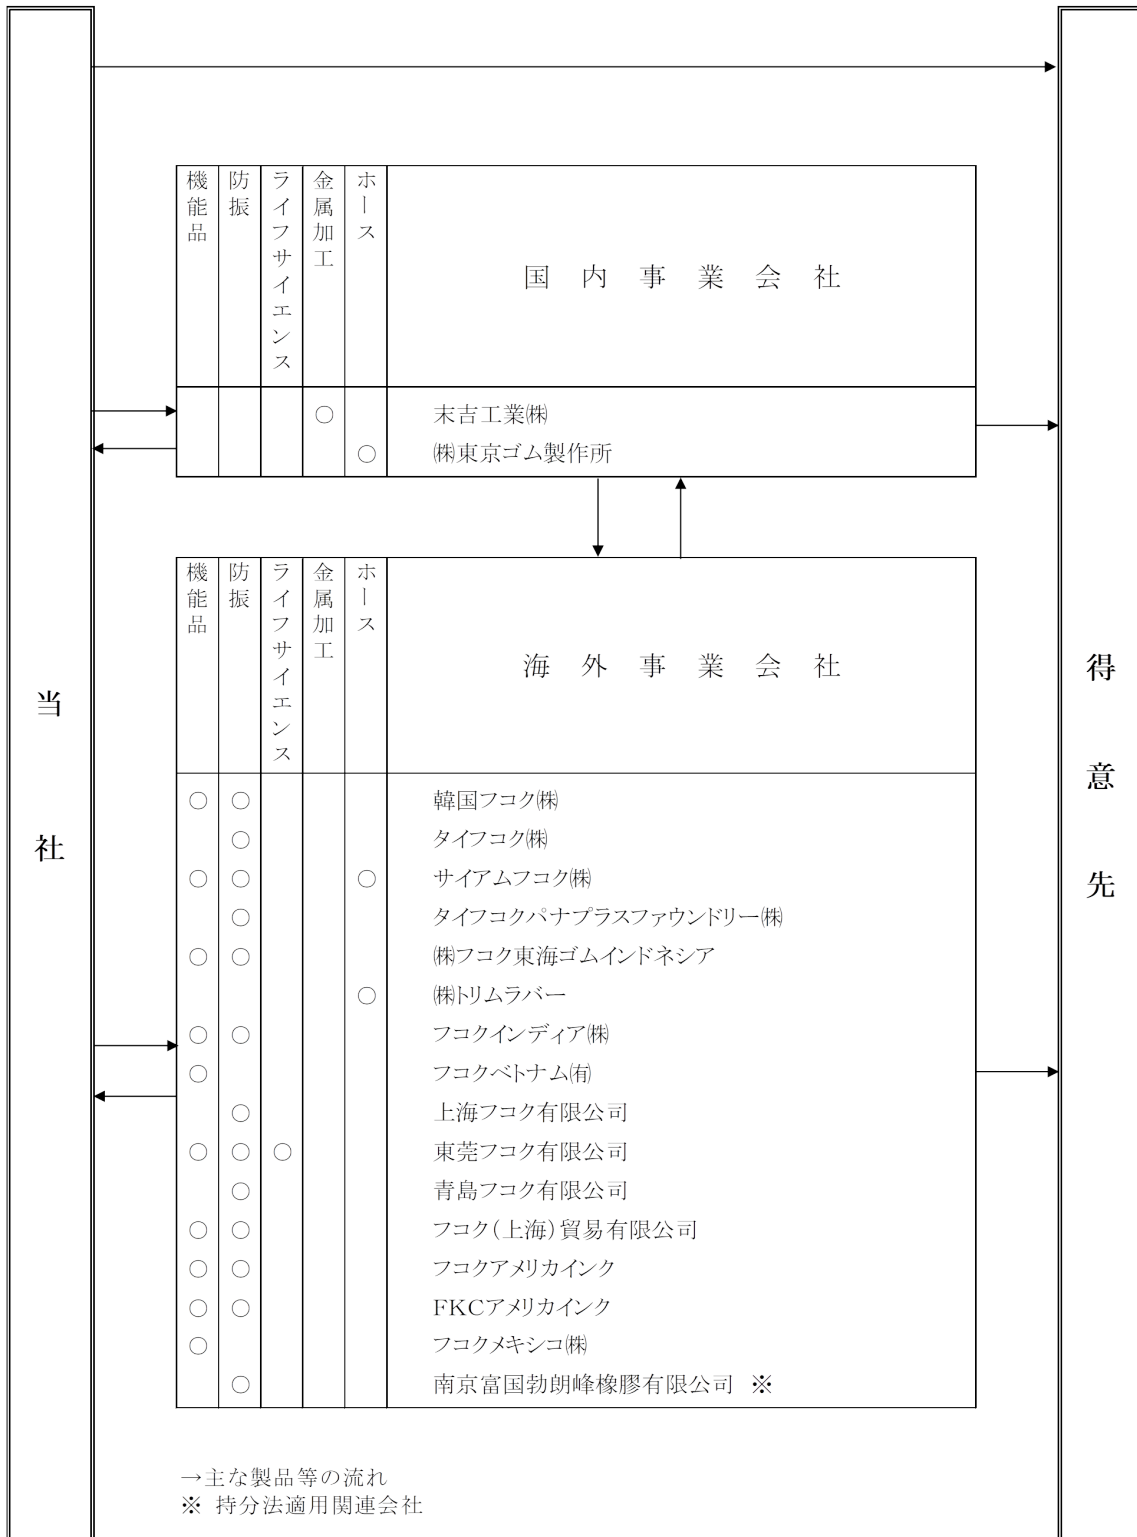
当社

得意先

| 機能品 | 防振 | ライフサイエンス | 金属加工 | ホース | 国内事業会社 |
|---|---|---|---|---|---|
| | | | ○ | | 末吉工業㈱ |
| | | | | ○ | ㈱東京ゴム製作所 |

| 機能品 | 防振 | ライフサイエンス | 金属加工 | ホース | 海外事業会社 |
|---|---|---|---|---|---|
| ○ | ○ | | | | 韓国フコク㈱ |
| | ○ | | | | タイフコク㈱ |
| ○ | ○ | | | ○ | サイアムフコク㈱ |
| | ○ | | | | タイフコクパナプラスファウンドリー㈱ |
| ○ | ○ | | | | ㈱フコク東海ゴムインドネシア |
| | | | | ○ | ㈱トリムラバー |
| ○ | ○ | | | | フコクインディア㈱ |
| ○ | | | | | フコクベトナム㈲ |
| | ○ | | | | 上海フコク有限公司 |
| ○ | ○ | ○ | | | 東莞フコク有限公司 |
| | ○ | | | | 青島フコク有限公司 |
| ○ | ○ | | | | フコク(上海)貿易有限公司 |
| ○ | ○ | | | | フコクアメリカインク |
| ○ | ○ | | | | FKCアメリカインク |
| ○ | | | | | フコクメキシコ㈱ |
| | ○ | | | | 南京富国勃朗峰橡膠有限公司 ※ |

→主な製品等の流れ
※ 持分法適用関連会社